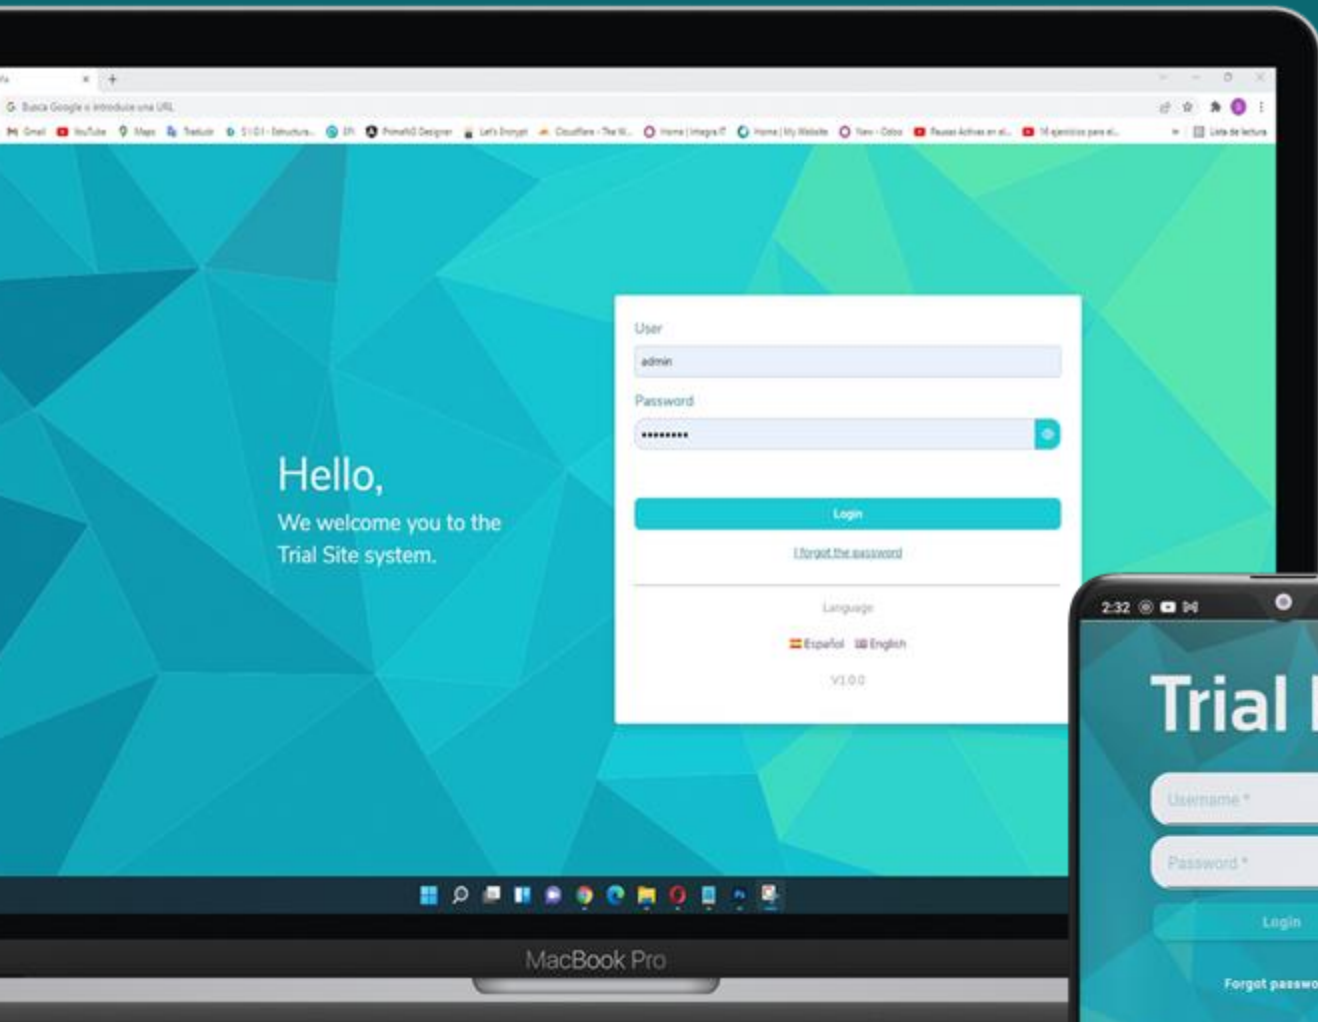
Busca Google o introduce una URL

Gmail YouTube Maps Traducir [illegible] PrimeNG Designer Let's Encrypt Cloudflare - The W... Home | Integra IT Home | My Website Nev - Odoo Pausas Activas en el... 16 ejercicios para el... Lista de lectura

Hello,

We welcome you to the Trial Site system.

User

admin

Password

•••••••••

Login

I forgot the password

Language

Español English

V1.0.0

MacBook Pro

2:32

Trial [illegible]

Username *

Password *

Login

Forgot passwo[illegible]